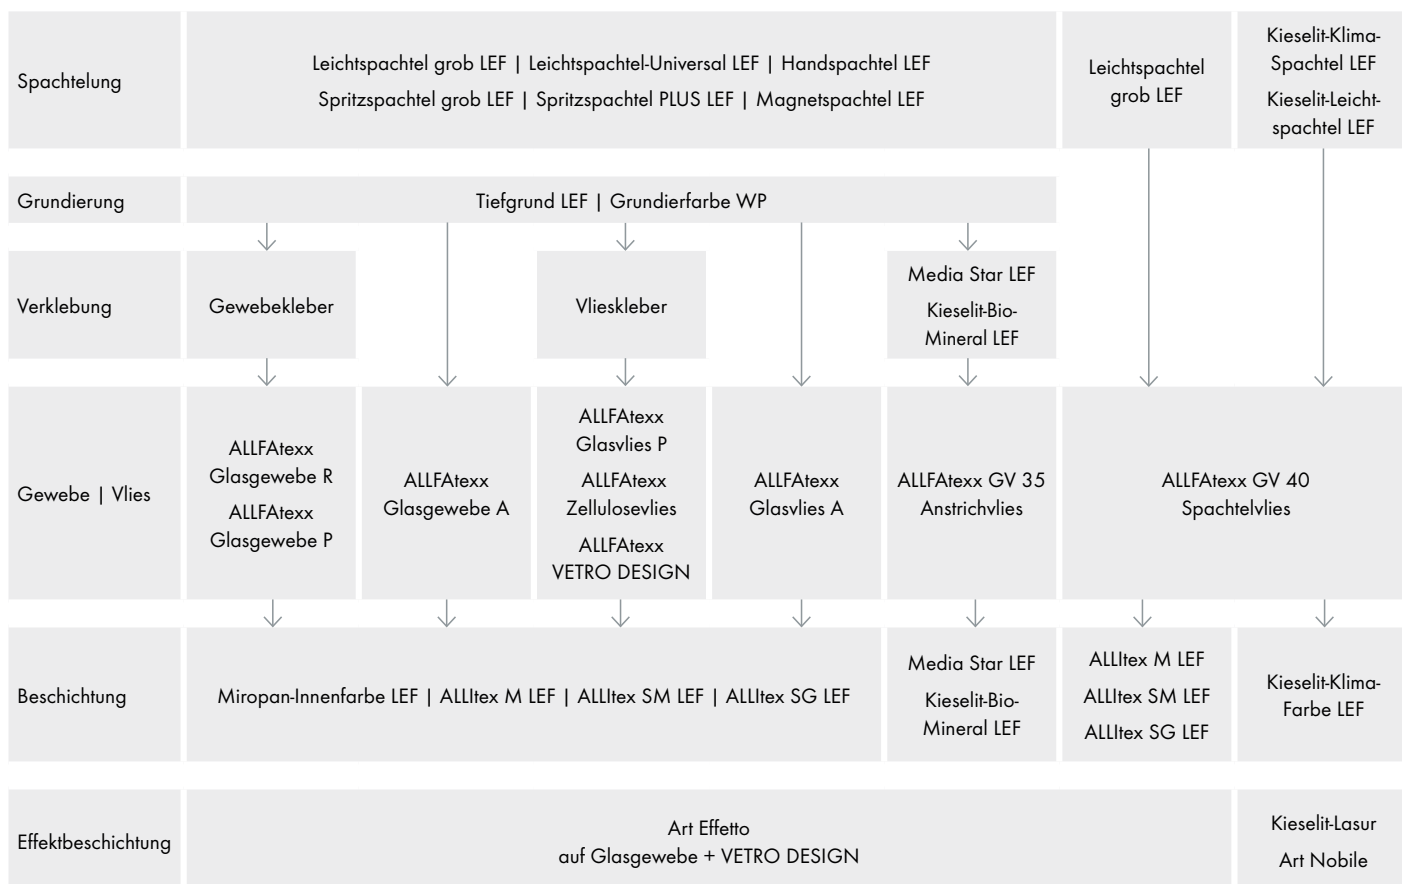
Spachtelung

Leichtspachtel grob LEF | Leichtspachtel-Universal LEF | Handspachtel LEF
Spritzspachtel grob LEF | Spritzspachtel PLUS LEF | Magnetspachtel LEF

Leichtspachtel grob LEF

Kieselit-Klima-Spachtel LEF
Kieselit-Leichtspachtel LEF

Grundierung

Tiefgrund LEF | Grundierfarbe WP

Verklebung

Gewebekleber

Vlieskleber

Media Star LEF
Kieselit-Bio-Mineral LEF

Gewebe | Vlies

ALLFAtexx Glasgewebe R
ALLFAtexx Glasgewebe P

ALLFAtexx Glasgewebe A

ALLFAtexx Glasvlies P
ALLFAtexx Zellulosevlies
ALLFAtexx VETRO DESIGN

ALLFAtexx Glasvlies A

ALLFAtexx GV 35 Anstrichvlies

ALLFAtexx GV 40 Spachtelvlies

Beschichtung

Miropan-Innenfarbe LEF | ALLItex M LEF | ALLItex SM LEF | ALLItex SG LEF

Media Star LEF
Kieselit-Bio-Mineral LEF

ALLItex M LEF
ALLItex SM LEF
ALLItex SG LEF

Kieselit-Klima-Farbe LEF

Effektbeschichtung

Art Effetto
auf Glasgewebe + VETRO DESIGN

Kieselit-Lasur
Art Nobile